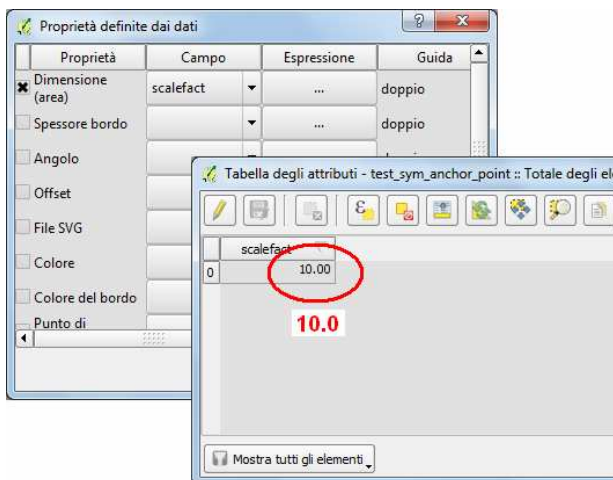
Proprietà definite dai dati

| Proprietà | Campo | Espressione | Guida |
|---|---|---|---|
| Dimensione (area) | scalefact | ... | doppio |
| Spessore bordo | | ... | doppio |
| Angolo | | | |
| Offset | | | |
| File SVG | | | |
| Colore | | | |
| Colore del bordo | | | |
| Punto di | | | |

Tabella degli attributi - test_sym_anchor_point :: Totale degli el

| | scalefact |
|---|---|
| 0 | 10.00 |

10.0

Mostra tutti gli elementi